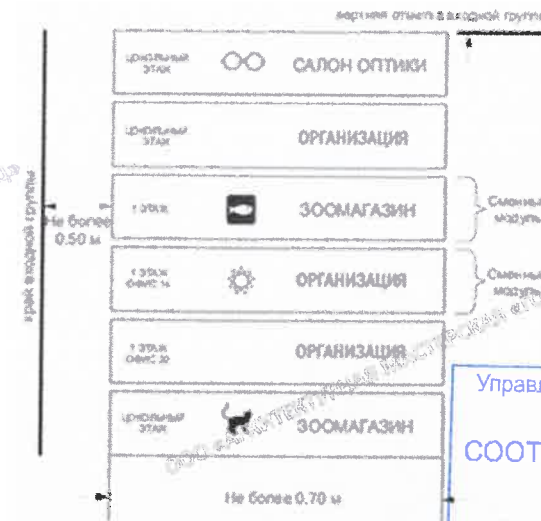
верхняя отметка входной группы

ЦОКОЛЬНЫЙ ЭТАЖ САЛОН ОПТИКИ

ЦОКОЛЬНЫЙ ЭТАЖ ОРГАНИЗАЦИЯ

край входной группы

Не более 0.50 м

1 ЭТАЖ ЗООМАГАЗИН

Сменные модули

1 ЭТАЖ ОФИС 14 ОРГАНИЗАЦИЯ

Сменные модули

1 ЭТАЖ ОФИС 20 ОРГАНИЗАЦИЯ

ЦОКОЛЬНЫЙ ЭТАЖ ЗООМАГАЗИН

Не более 0.70 м

Управл

СООТ